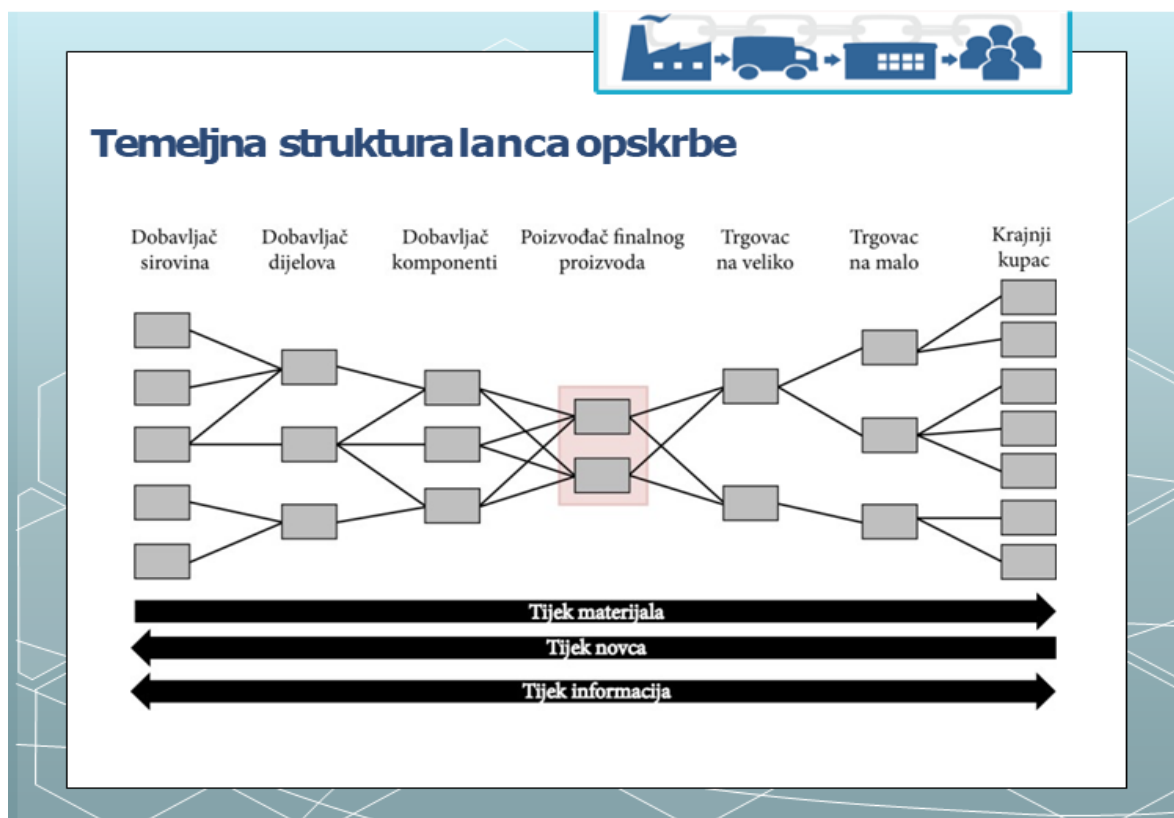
Temeljna struktura lanca opskrbe

Dobavljač sirovina

Dobavljač dijelova

Dobavljač komponenti

Poizvođač finalnog proizvoda

Trgovac na veliko

Trgovac na malo

Krajnji kupac

Tijek materijala

Tijek novca

Tijek informacija